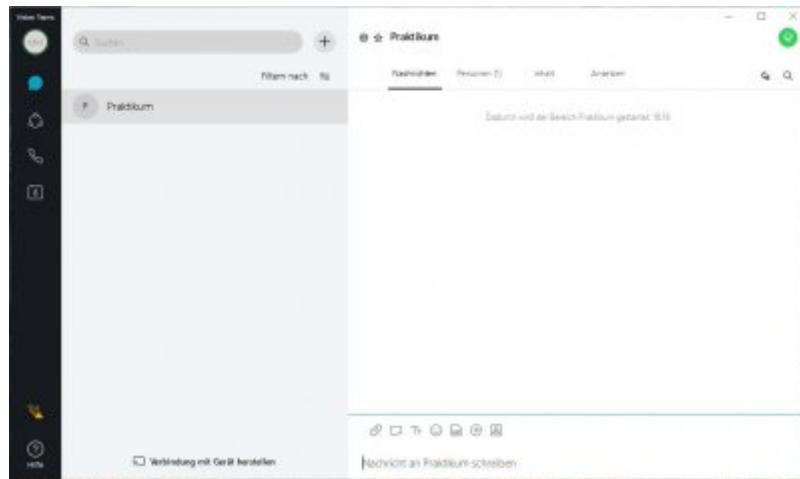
Webex Teams

Suchen

Filtern nach

P Praktikum

Praktikum

Nachrichten Personen (1) Inhalt Anheften

Dadurch wird der Bereich Praktikum gestartet. 10:15

Nachricht an Praktikum schreiben

Verbindung mit Gerät herstellen

Hilfe